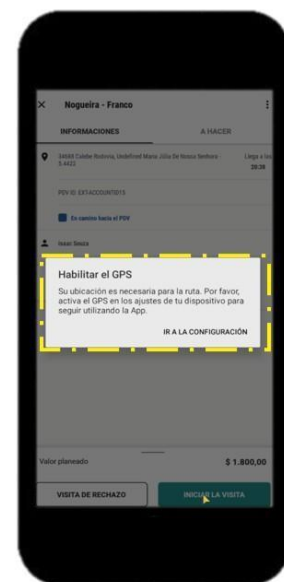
Nogueira - Franco

INFORMACIONES

A HACER

34684 Calde Antonio, Undefined Maria Júlia De Nossa Senhora 8.4422

Llega a las 20:38

PDV ID: EXTACCOUNT0015

En camino hacia el PDV

Isaac Souza

Habilitar el GPS

Su ubicación es necesaria para la ruta. Por favor, activa el GPS en los ajustes de tu dispositivo para seguir utilizando la App.

IR A LA CONFIGURACIÓN

Valor planeado

$ 1.800,00

VISITA DE RECHAZO

INICIAR LA VISITA